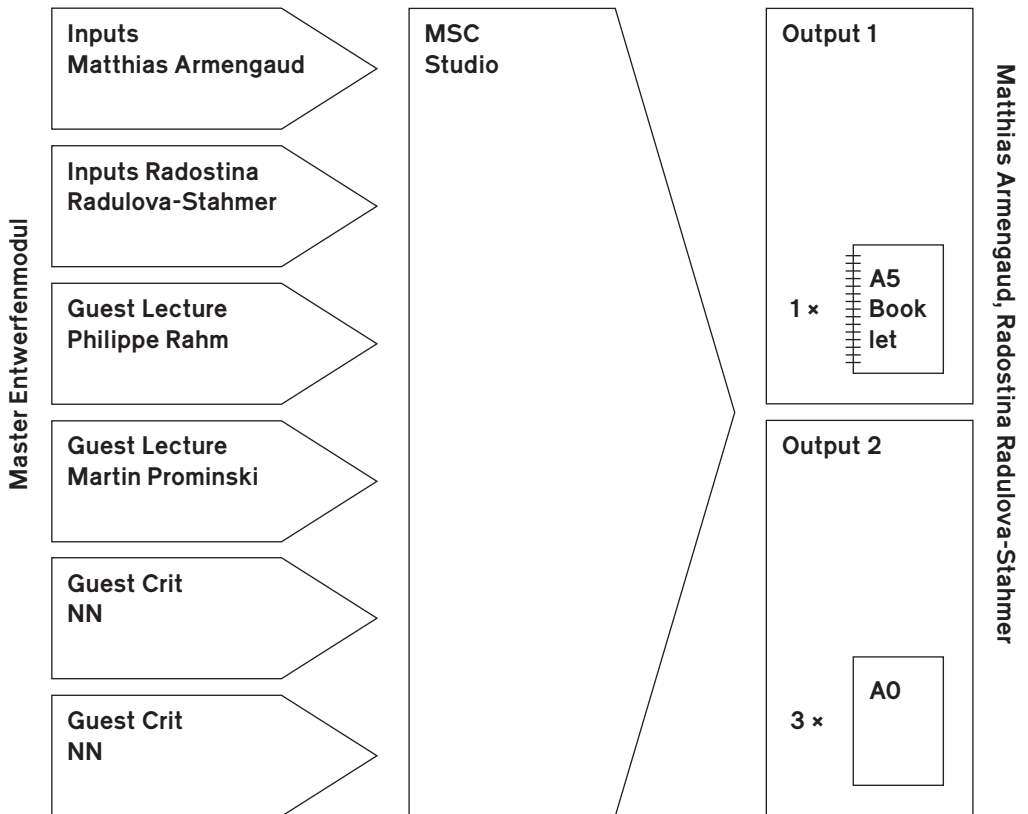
Master Entwerfenmodul

Inputs
Matthias Armengaud

Inputs Radostina Radulova-Stahmer

Guest Lecture
Philippe Rahm

Guest Lecture
Martin Prominski

Guest Crit
NN

Guest Crit
NN

MSC
Studio

Output 1

1 × A5 Book let

Output 2

3 × A0

Matthias Armengaud, Radostina Radulova-Stahmer